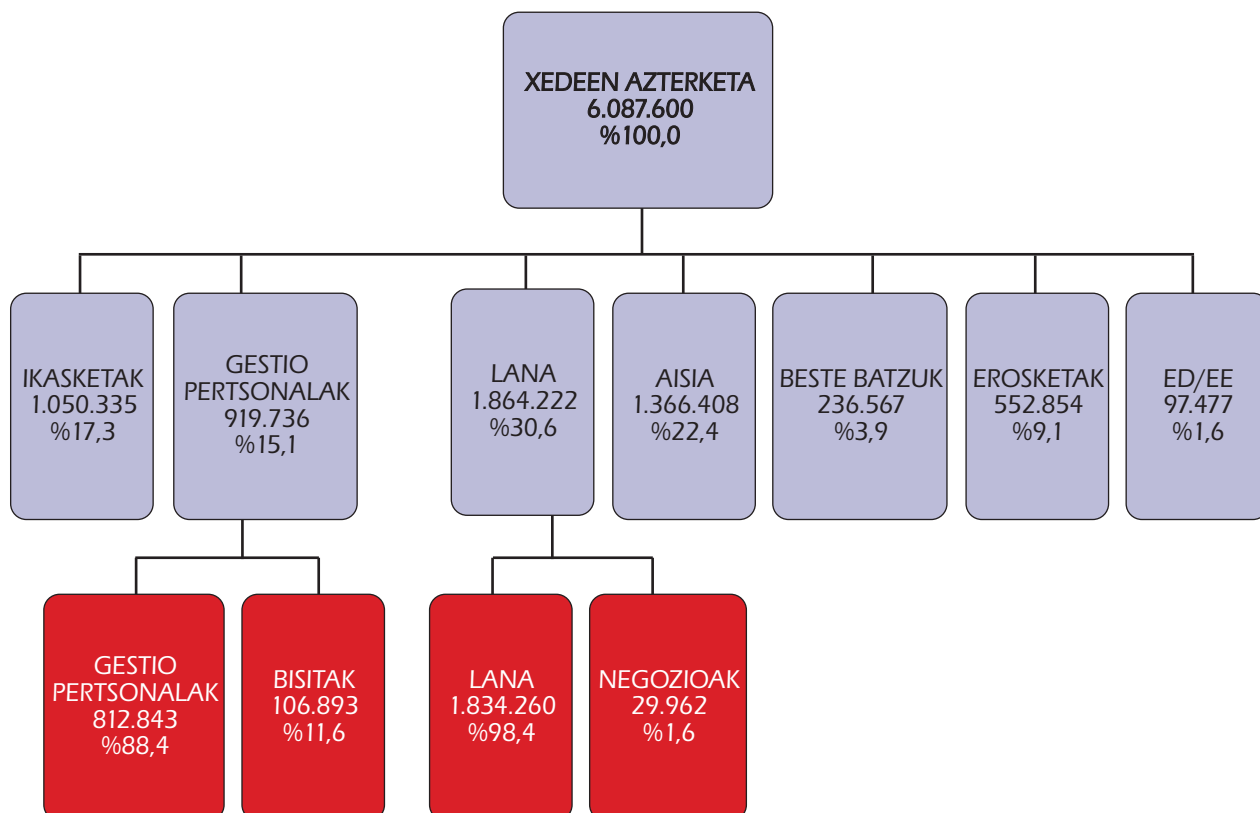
XEDEEN AZTERKETA
6.087.600
%100,0

IKASKETAK
1.050.335
%17,3

GESTIO PERTSONALAK
919.736
%15,1

LANA
1.864.222
%30,6

AISIA
1.366.408
%22,4

BESTE BATZUK
236.567
%3,9

EROSKETAK
552.854
%9,1

ED/EE
97.477
%1,6

GESTIO PERTSONALAK
812.843
%88,4

BISITAK
106.893
%11,6

LANA
1.834.260
%98,4

NEGOZIOAK
29.962
%1,6